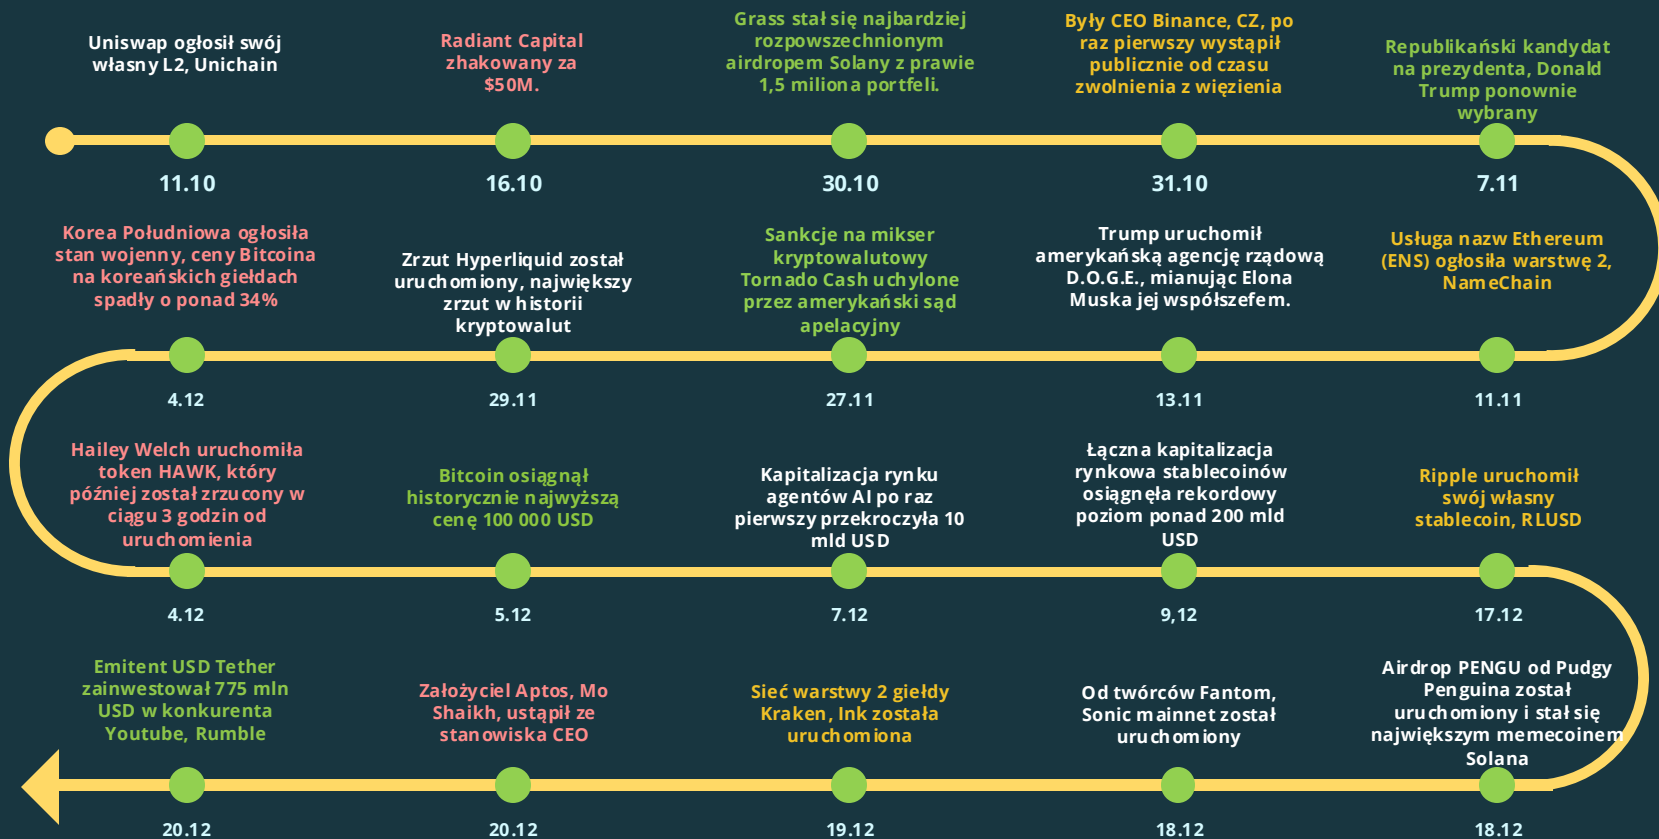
Uniswap ogłosił swój własny L2, Unichain

11.10

Radiant Capital zhakowany za $50M.

16.10

Grass stał się najbardziej rozpowszechnionym airdropem Solany z prawie 1,5 miliona portfeli.

30.10

Były CEO Binance, CZ, po raz pierwszy wystąpił publicznie od czasu zwolnienia z więzienia

31.10

Republikański kandydat na prezydenta, Donald Trump ponownie wybrany

7.11

Usługa nazw Ethereum (ENS) ogłosiła warstwę 2, NameChain

11.11

Trump uruchomił amerykańską agencję rządową D.O.G.E., mianując Elona Muska jej współszefem.

13.11

Sankcje na mikser kryptowalutowy Tornado Cash uchylone przez amerykański sąd apelacyjny

27.11

Zrzut Hyperliquid został uruchomiony, największy zrzut w historii kryptowalut

29.11

Korea Południowa ogłosiła stan wojenny, ceny Bitcoina na koreańskich giełdach spadły o ponad 34%

4.12

Hailey Welch uruchomiła token HAWK, który później został zrzucony w ciągu 3 godzin od uruchomienia

4.12

Bitcoin osiągnął historycznie najwyższą cenę 100 000 USD

5.12

Kapitalizacja rynku agentów AI po raz pierwszy przekroczyła 10 mld USD

7.12

Łączna kapitalizacja rynkowa stablecoinów osiągnęła rekordowy poziom ponad 200 mld USD

9,12

Ripple uruchomił swój własny stablecoin, RLUSD

17.12

Airdrop PENGU od Pudgy Penguina został uruchomiony i stał się największym memecoinem Solana

18.12

Od twórców Fantom, Sonic mainnet został uruchomiony

18.12

Sieć warstwy 2 giełdy Kraken, Ink została uruchomiona

19.12

Założyciel Aptos, Mo Shaikh, ustąpił ze stanowiska CEO

20.12

Emitent USD Tether zainwestował 775 mln USD w konkurenta Youtube, Rumble

20.12